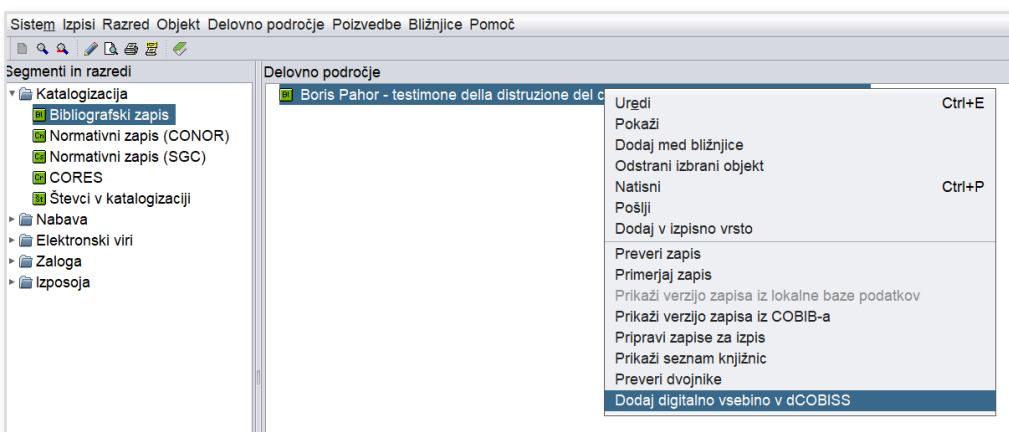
Sistem Izpisi Razred Objekt Delovno področje Poizvedbe Bližnjice Pomoč

Segmenti in razredi

Katalogizacija
Bibliografski zapis
Normativni zapis (CONOR)
Normativni zapis (SGC)
CORES
Števci v katalogizaciji
Nabava
Elektronski viri
Zaloga
Izposoja

Delovno področje

Boris Pahor - testimone della distruzione del c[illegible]

Uredi Ctrl+E
Pokaži
Dodaj med bližnjice
Odstrani izbrani objekt
Natisni Ctrl+P
Pošlji
Dodaj v izpisno vrsto
Preveri zapis
Primerjaj zapis
Prikaži verzijo zapisa iz lokalne baze podatkov
Prikaži verzijo zapisa iz COBIB-a
Pripravi zapise za izpis
Prikaži seznam knjižnic
Preveri dvojnike
Dodaj digitalno vsebino v dCOBISS